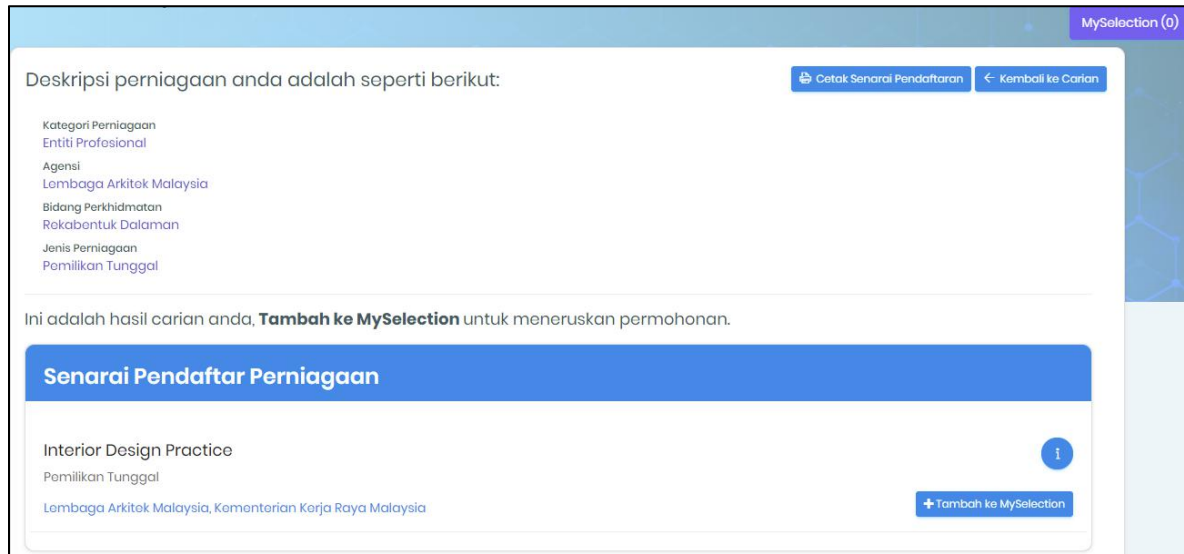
MySelection (0)

Deskripsi perniagaan anda adalah seperti berikut:

Cetak Senarai Pendaftaran

← Kembali ke Carian

Kategori Perniagaan
Entiti Profesional

Agensi
Lembaga Arkitek Malaysia

Bidang Perkhidmatan
Rekabentuk Dalaman

Jenis Perniagaan
Pemilikan Tunggal

Ini adalah hasil carian anda, **Tambah ke MySelection** untuk meneruskan permohonan.

Senarai Pendaftar Perniagaan

Interior Design Practice

Pemilikan Tunggal

Lembaga Arkitek Malaysia, Kementerian Kerja Raya Malaysia

i

+ Tambah ke MySelection